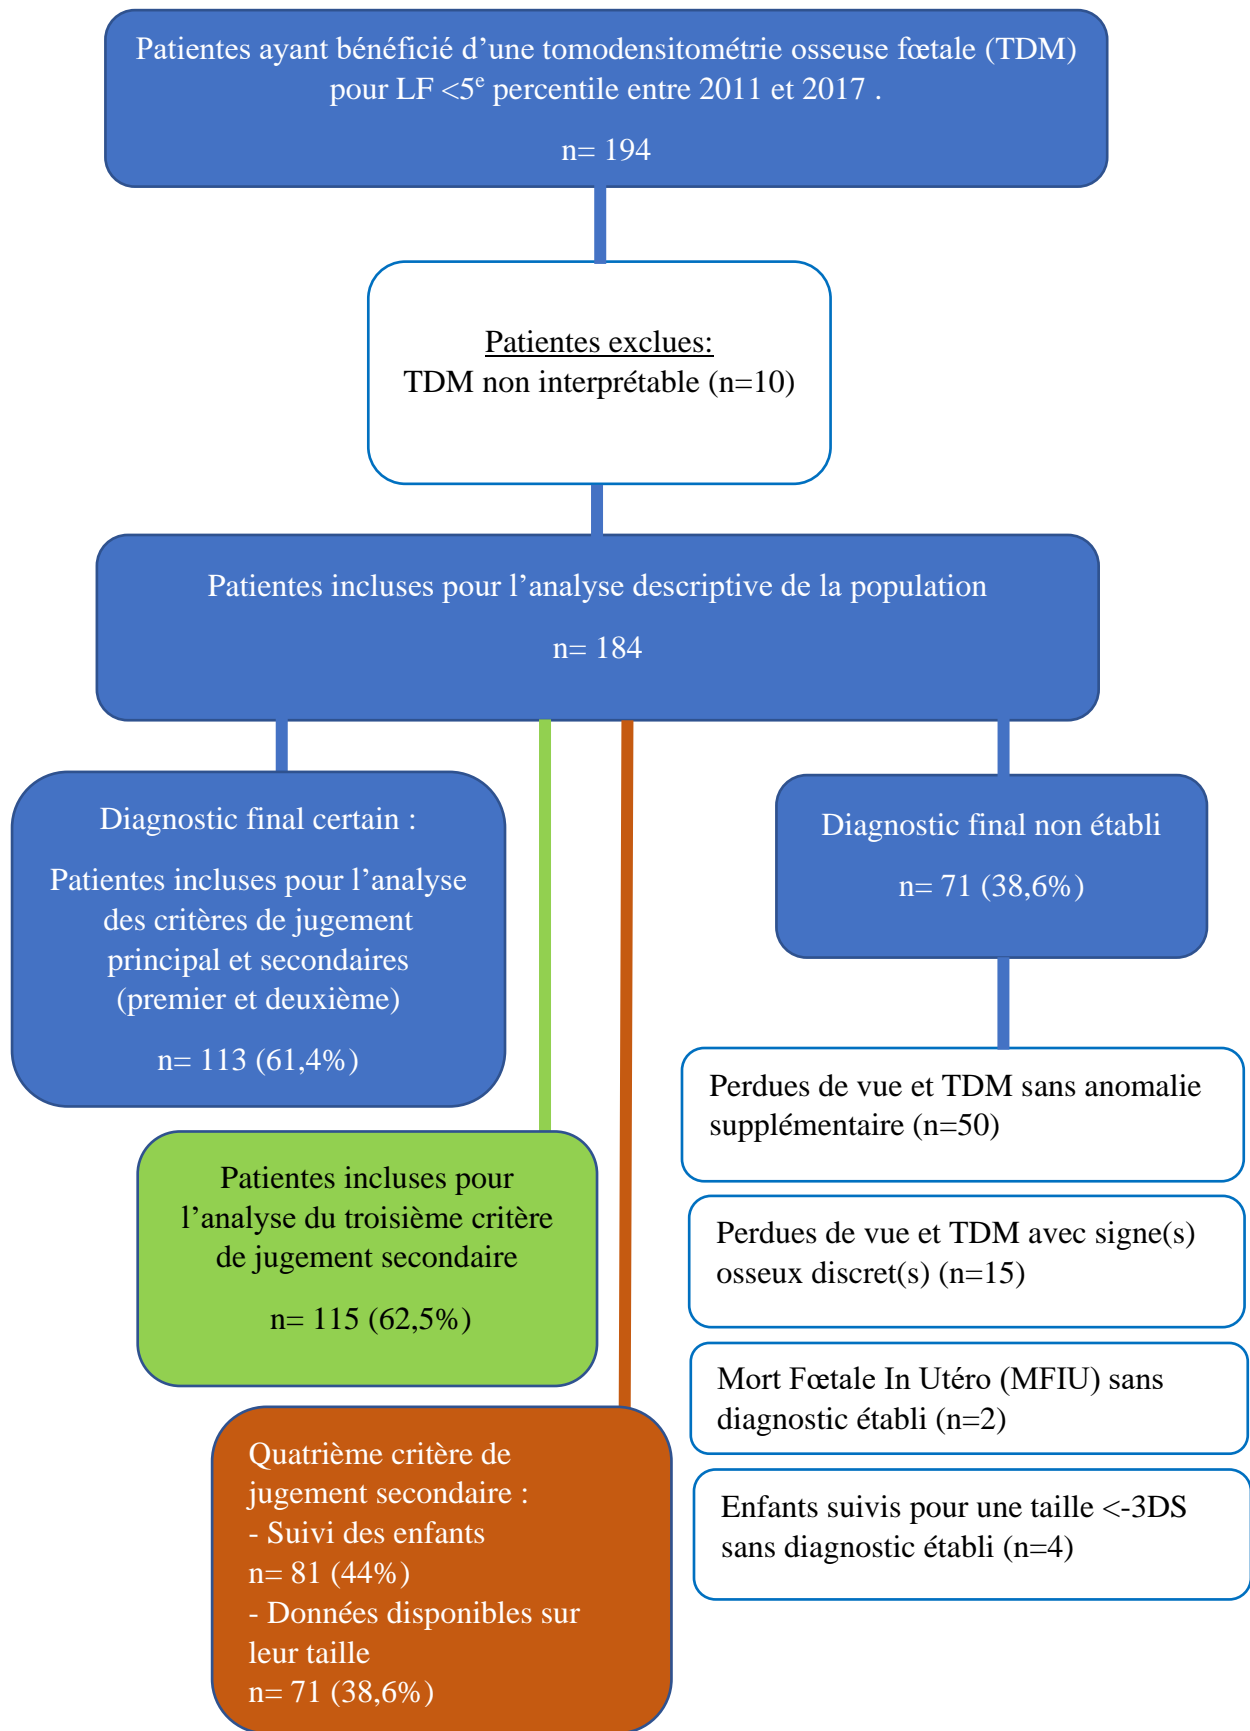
Patientes ayant bénéficié d’une tomodensitométrie osseuse fœtale (TDM) pour LF <5$^{e}$ percentile entre 2011 et 2017 .

n= 194

Patientes exclues:
TDM non interprétable (n=10)

Patientes incluses pour l’analyse descriptive de la population

n= 184

Diagnostic final certain :

Patientes incluses pour l’analyse des critères de jugement principal et secondaires (premier et deuxième)

n= 113 (61,4%)

Diagnostic final non établi

n= 71 (38,6%)

Perdues de vue et TDM sans anomalie supplémentaire (n=50)

Patientes incluses pour l’analyse du troisième critère de jugement secondaire

n= 115 (62,5%)

Perdues de vue et TDM avec signe(s) osseux discret(s) (n=15)

Mort Fœtale In Utéro (MFIU) sans diagnostic établi (n=2)

Quatrième critère de jugement secondaire :
- Suivi des enfants
n= 81 (44%)
- Données disponibles sur leur taille
n= 71 (38,6%)

Enfants suivis pour une taille <-3DS sans diagnostic établi (n=4)